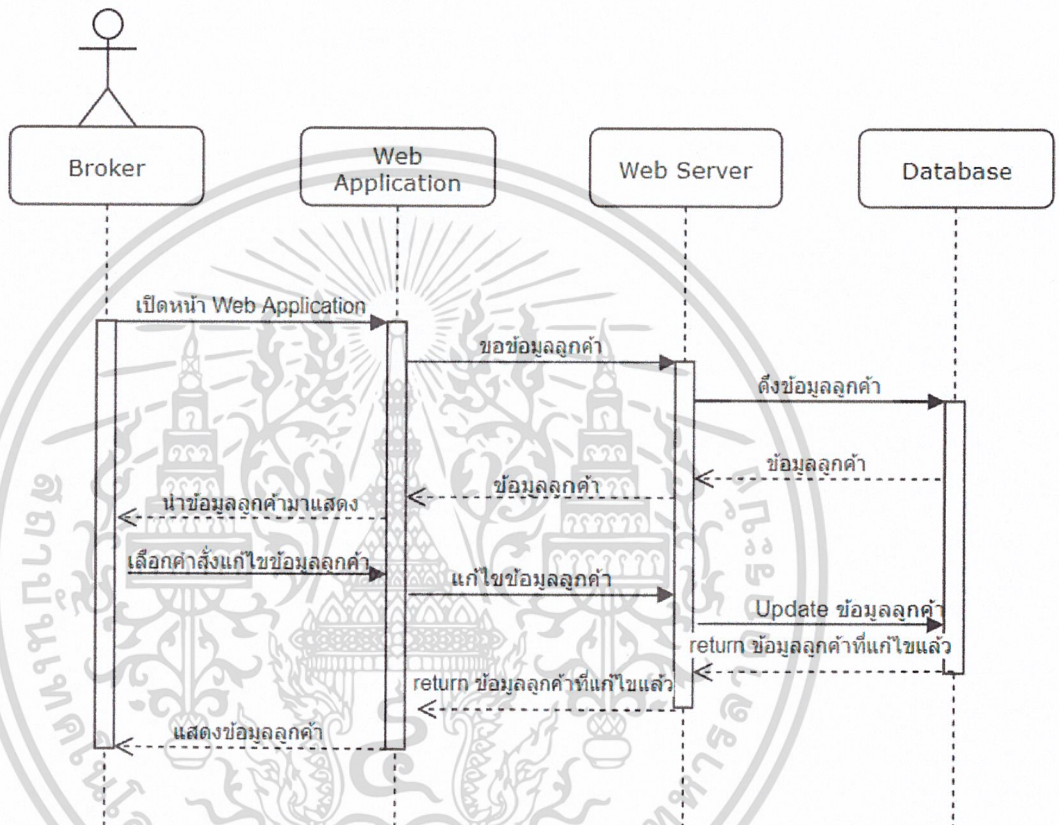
Broker

Web Application

Web Server

Database

เปิดหน้า Web Application

ขอข้อมูลลูกค้า

ดึงข้อมูลลูกค้า

ข้อมูลลูกค้า

ข้อมูลลูกค้า

นำข้อมูลลูกค้ามาแสดง

เลือกคำสั่งแก้ไขข้อมูลลูกค้า

แก้ไขข้อมูลลูกค้า

Update ข้อมูลลูกค้า

return ข้อมูลลูกค้าที่แก้ไขแล้ว

return ข้อมูลลูกค้าที่แก้ไขแล้ว

แสดงข้อมูลลูกค้า